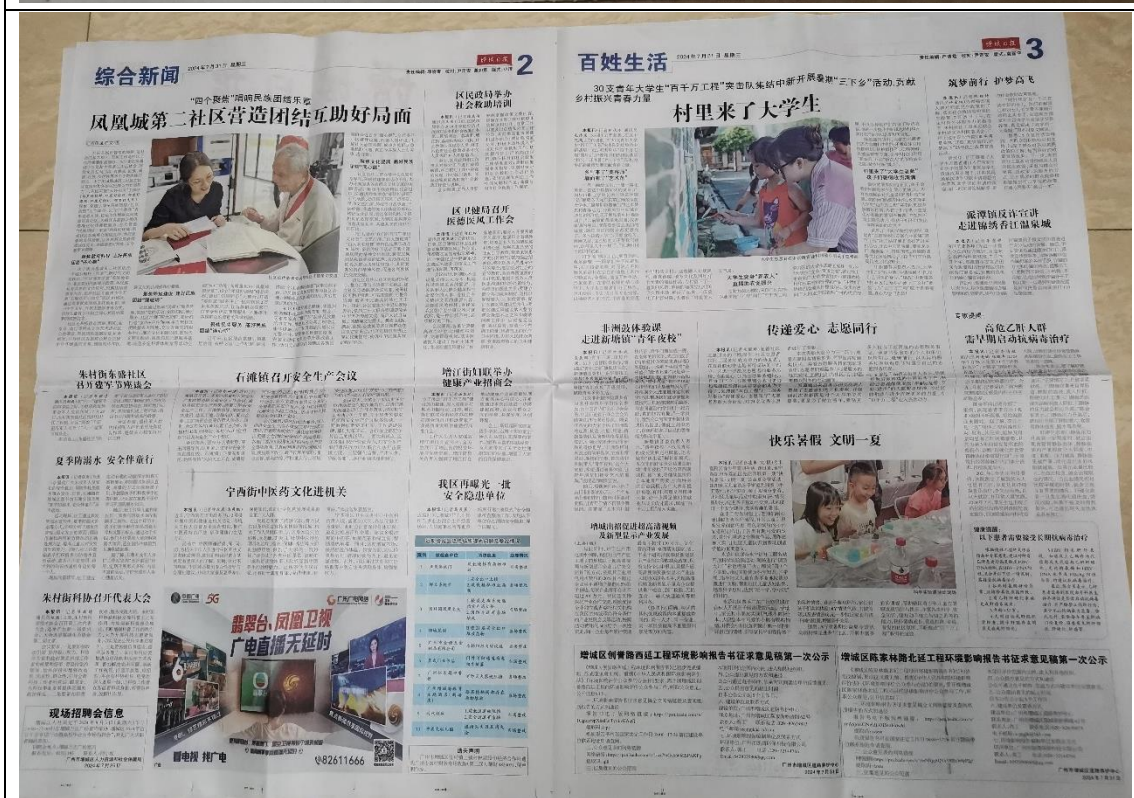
综合新闻 2

"四个我们""邻里民族团结乐章"
凤凰城第二社区营造团结互助好局面

区民政局举办社会救助培训

区卫健局召开振德医风工作会

朱村街东盛社区召开建军节座谈会

石滩镇召开安全生产会议

增江街妇联举办健康产业招商会

夏季防溺水 安全伴我行

宁西街中医药文化进机关

我区再曝光一批安全隐患单位

朱村街科协召开代表大会

现场招聘会信息

雷霆台、凤凰卫视
广电直播无延时

82611666

百姓生活 3

30支青年大学生"百千万工程"突击队集结中新开展暑期"三下乡"活动 助力乡村振兴青春力量
村里来了大学生

筑梦前行 护梦远飞

派潭镇反诈宣讲走进锦绣香江温泉城

非洲鼓体验课走进新塘镇"青年夜校"

传递爱心 志愿同行

高危乙肝人群需早期启动抗病毒治疗

快乐暑假 文明一夏

以下患者需要长期抗病毒治疗

增城出招促进稳高端视频及新型显示产业发展

增城区荔新路西延工程环境影响报告书征求意见稿第一次公示

增城区陈家林路北延工程环境影响报告书征求意见稿第一次公示